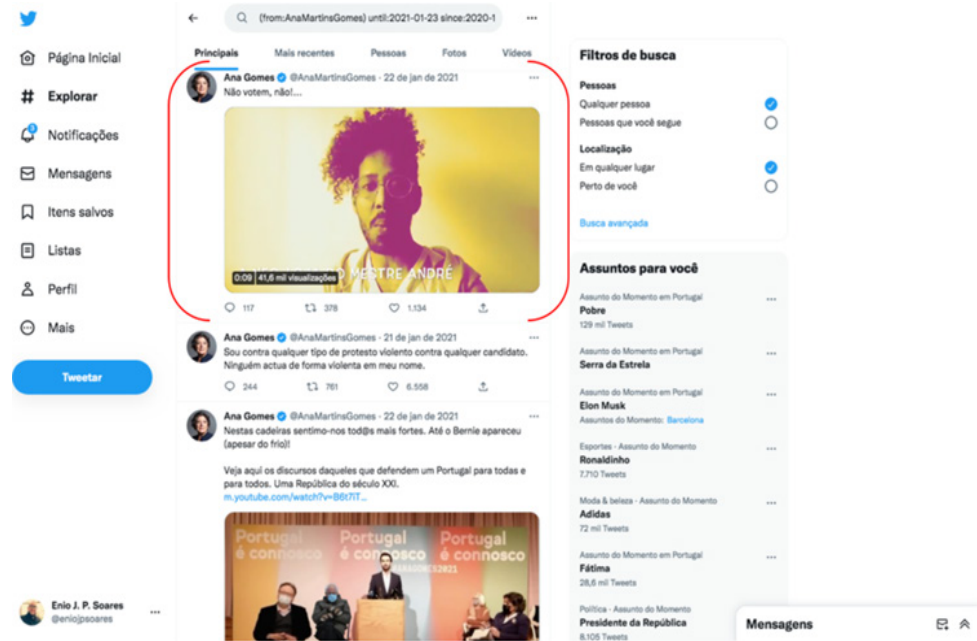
Página Inicial
Explorar
Notificações
Mensagens
Itens salvos
Listas
Perfil
Mais
Tweetar

Enio J. P. Soares
@eniojpsoares

(from:AnaMartinsGomes) until:2021-01-23 since:2020-1

Principais Mais recentes Pessoas Fotos Vídeos

Ana Gomes @AnaMartinsGomes · 22 de jan de 2021
Não votem, não!...
0:09 41,6 mil visualizações
O MESTRE ANDRÉ
117 378 1.134

Ana Gomes @AnaMartinsGomes · 21 de jan de 2021
Sou contra qualquer tipo de protesto violento contra qualquer candidato. Ninguém actua de forma violenta em meu nome.
244 761 6.558

Ana Gomes @AnaMartinsGomes · 22 de jan de 2021
Nestas cadeiras sentimo-nos tod@s mais fortes. Até o Bernie apareceu (apesar do frio)!

Veja aqui os discursos daqueles que defendem um Portugal para todas e para todos. Uma República do século XXI.
m.youtube.com/watch?v=B6t7IT...

Portugal é connosco Portugal é connosco Portugal é connosco
#ANAGOMES2021

Filtros de busca
Pessoas
Qualquer pessoa
Pessoas que você segue
Localização
Em qualquer lugar
Perto de você
Busca avançada

Assuntos para você
Assunto do Momento em Portugal
Pobre
129 mil Tweets
Assunto do Momento em Portugal
Serra da Estrela
Assunto do Momento em Portugal
Elon Musk
Assuntos do Momento: Barcelona
Esportes · Assunto do Momento
Ronaldinho
7.710 Tweets
Moda & beleza · Assunto do Momento
Adidas
72 mil Tweets
Assunto do Momento em Portugal
Fátima
28,6 mil Tweets
Política · Assunto do Momento
Presidente da República
8.105 Tweets

Mensagens